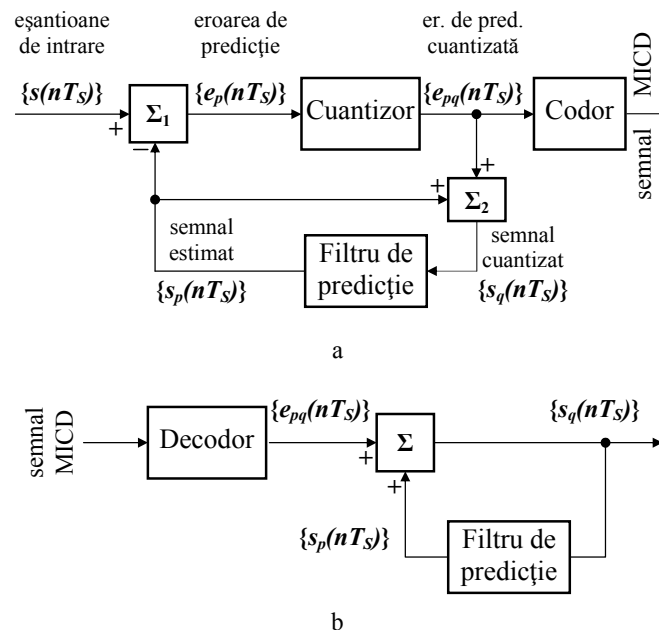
eşantioane de intrare

eroarea de predicţie

er. de pred. cuantizată

$\{s(nT_S)\}$

$\Sigma_1$

$\{e_p(nT_S)\}$

Cuantizor

$\{e_{pq}(nT_S)\}$

Codor

semnal MICD

+

−

+

+

$\Sigma_2$

semnal estimat

Filtru de predicţie

semnal cuantizat

$\{s_p(nT_S)\}$

$\{s_q(nT_S)\}$

a

semnal MICD

Decodor

$\{e_{pq}(nT_S)\}$

$\Sigma$

$\{s_q(nT_S)\}$

+

+

$\{s_p(nT_S)\}$

Filtru de predicţie

b